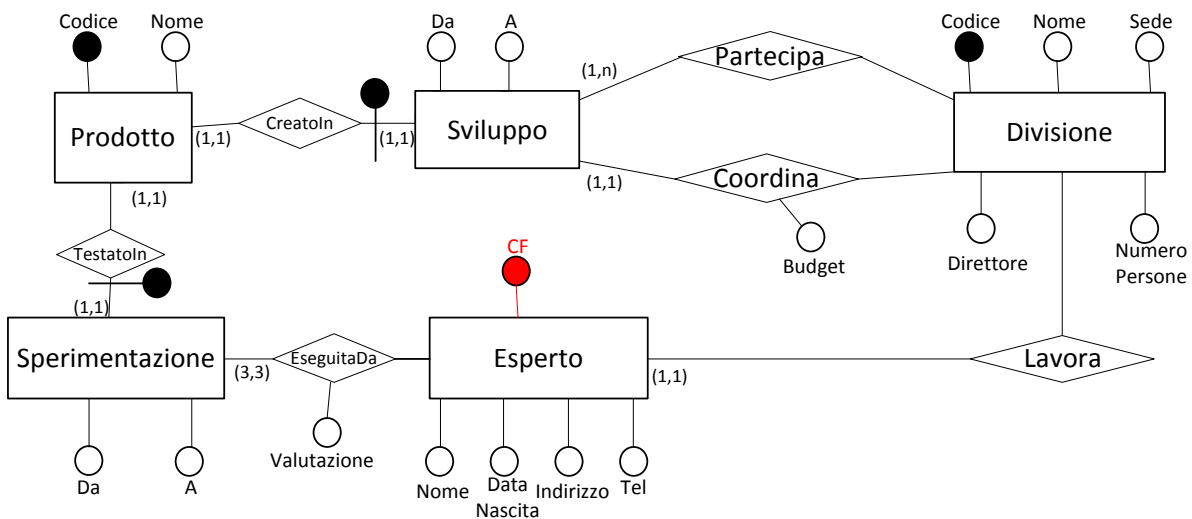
Codice
Nome
Da
A
Codice
Nome
Sede
(1,n)
Partecipa
Prodotto
(1,1)
CreatoIn
(1,1)
Sviluppo
Divisione
(1,1)
Coordina
(1,1)
Budget
Direttore
Numero Persone
TestatoIn
CF
(1,1)
Sperimentazione
(3,3)
EseguitaDa
Esperto
(1,1)
Lavora
Valutazione
Da
A
Nome
Data Nascita
Indirizzo
Tel